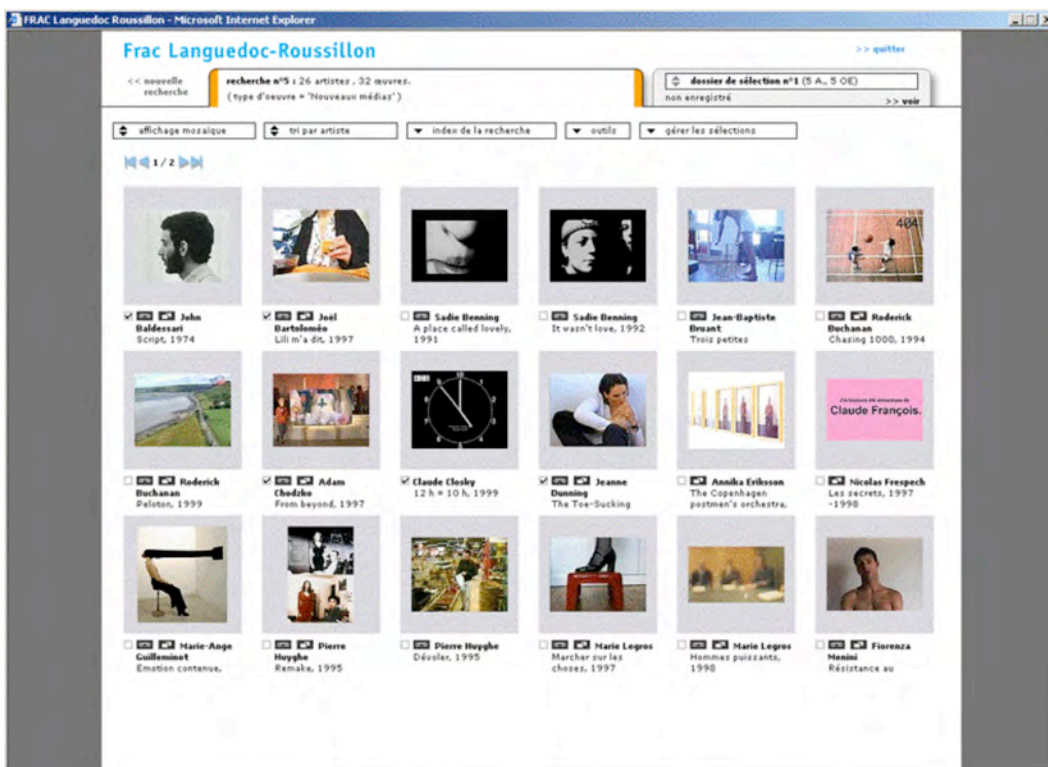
FRAC Languedoc Roussillon - Microsoft Internet Explorer

Frac Languedoc-Roussillon

>> quitter

<< nouvelle recherche

recherche n°5 : 26 artistes , 32 œuvres.
(type d'oeuvre = 'Nouveaux médias')

dossier de sélection n°1 (5 A., 5 OE)
non enregistré
>> voir

affichage mosaïque | tri par artiste | index de la recherche | outils | gérer les sélections

1 / 2

John Baldessari
Script, 1974

Joël Bartoloméo
Lili m'a dit, 1997

Sadie Benning
A place called lovely, 1991

Sadie Benning
It wasn't love, 1992

Jean-Baptiste Bruant
Trois petites

Roderick Buchanan
Chasing 1000, 1994

Roderick Buchanan
Peloton, 1999

Adam Chodzko
From beyond, 1997

Claude Closky
12 h = 10 h, 1999

Jeanne Dunning
The Toe-Sucking

Annika Eriksson
The Copenhagen postmen's orchestra,

Nicolas Frespech
Les secrets, 1997 -1998

Marie-Ange Guilleminot
Emotion contenue,

Pierre Huyghe
Remake, 1995

Pierre Huyghe
Dévoler, 1995

Marie Legros
Marcher sur les choses, 1997

Marie Legros
Hommes puissants, 1998

Fiorenza Menini
Résistance au

Claude François.